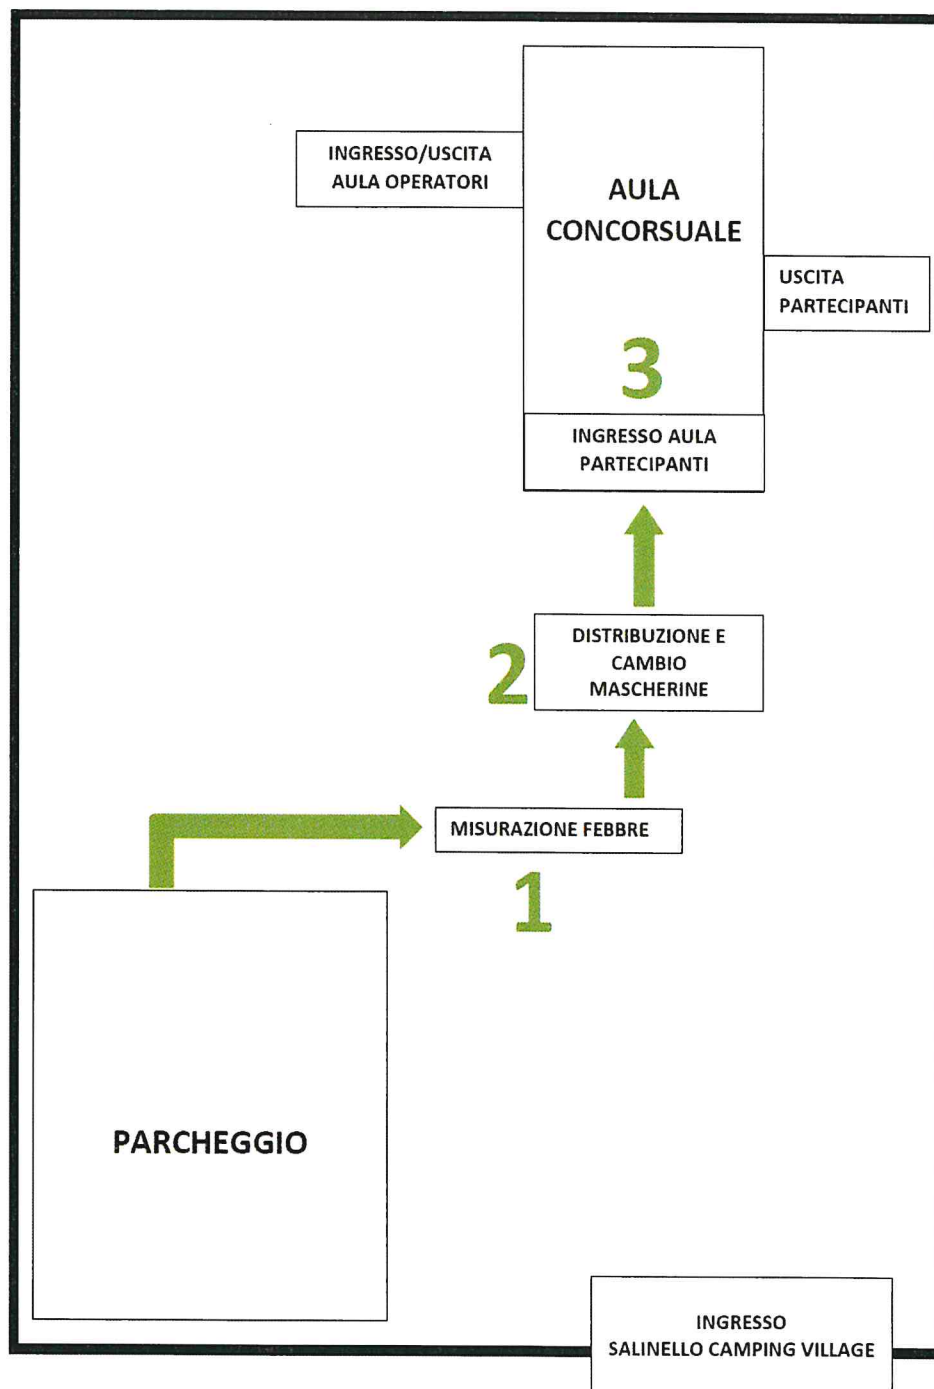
INGRESSO/USCITA
AULA OPERATORI

AULA
CONCORSUALE

USCITA
PARTECIPANTI

3

INGRESSO AULA
PARTECIPANTI

DISTRIBUZIONE E
CAMBIO
MASCHERINE

2

MISURAZIONE FEBBRE

1

PARCHEGGIO

INGRESSO
SALINELLO CAMPING VILLAGE